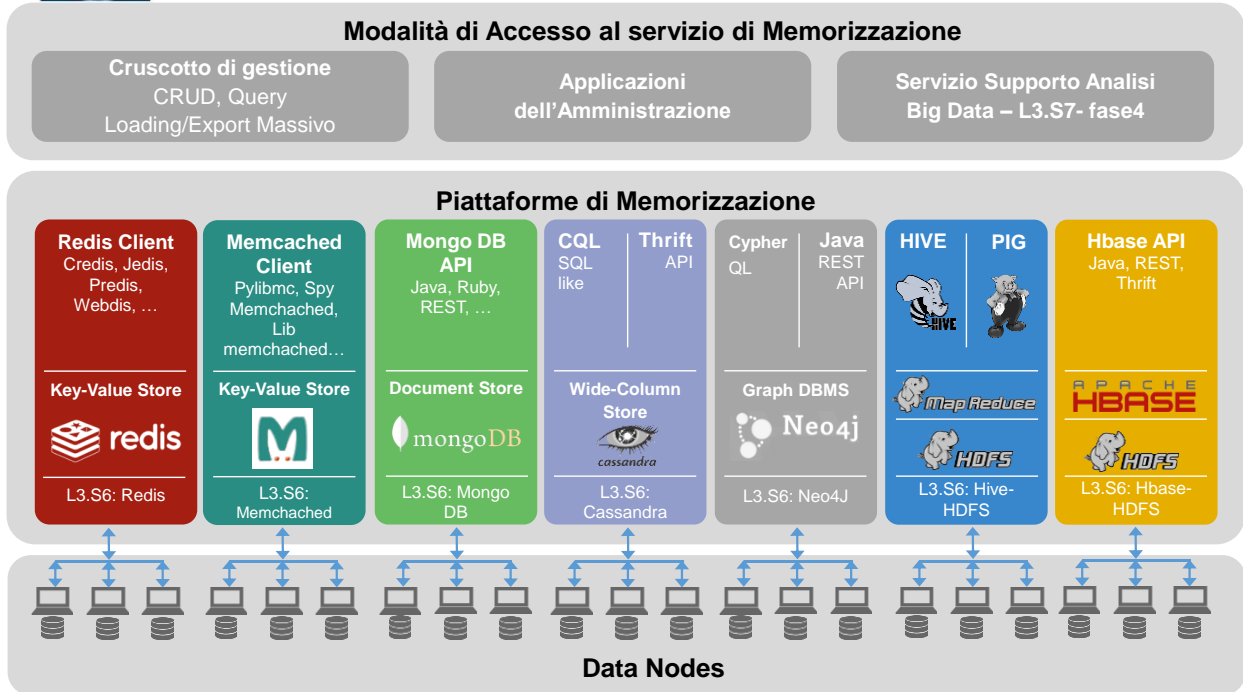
Modalità di Accesso al servizio di Memorizzazione

Cruscotto di gestione
CRUD, Query
Loading/Export Massivo

Applicazioni dell'Amministrazione

Servizio Supporto Analisi Big Data – L3.S7- fase4

Piattaforme di Memorizzazione

Redis Client
Credis, Jedis, Predis, Webdis, …
Key-Value Store
redis
L3.S6: Redis

Memcached Client
Pylibmc, Spy Memchached, Lib memchached…
Key-Value Store
L3.S6: Memchached

Mongo DB API
Java, Ruby, REST, …
Document Store
mongoDB
L3.S6: Mongo DB

CQL
SQL like
Thrift
API
Wide-Column Store
cassandra
L3.S6: Cassandra

Cypher
QL
Java
REST
API
Graph DBMS
Neo4j
L3.S6: Neo4J

HIVE
PIG
HIVE
Map Reduce
HDFS
L3.S6: Hive-HDFS

Hbase API
Java, REST, Thrift
APACHE
HBASE
HDFS
L3.S6: Hbase-HDFS

Data Nodes